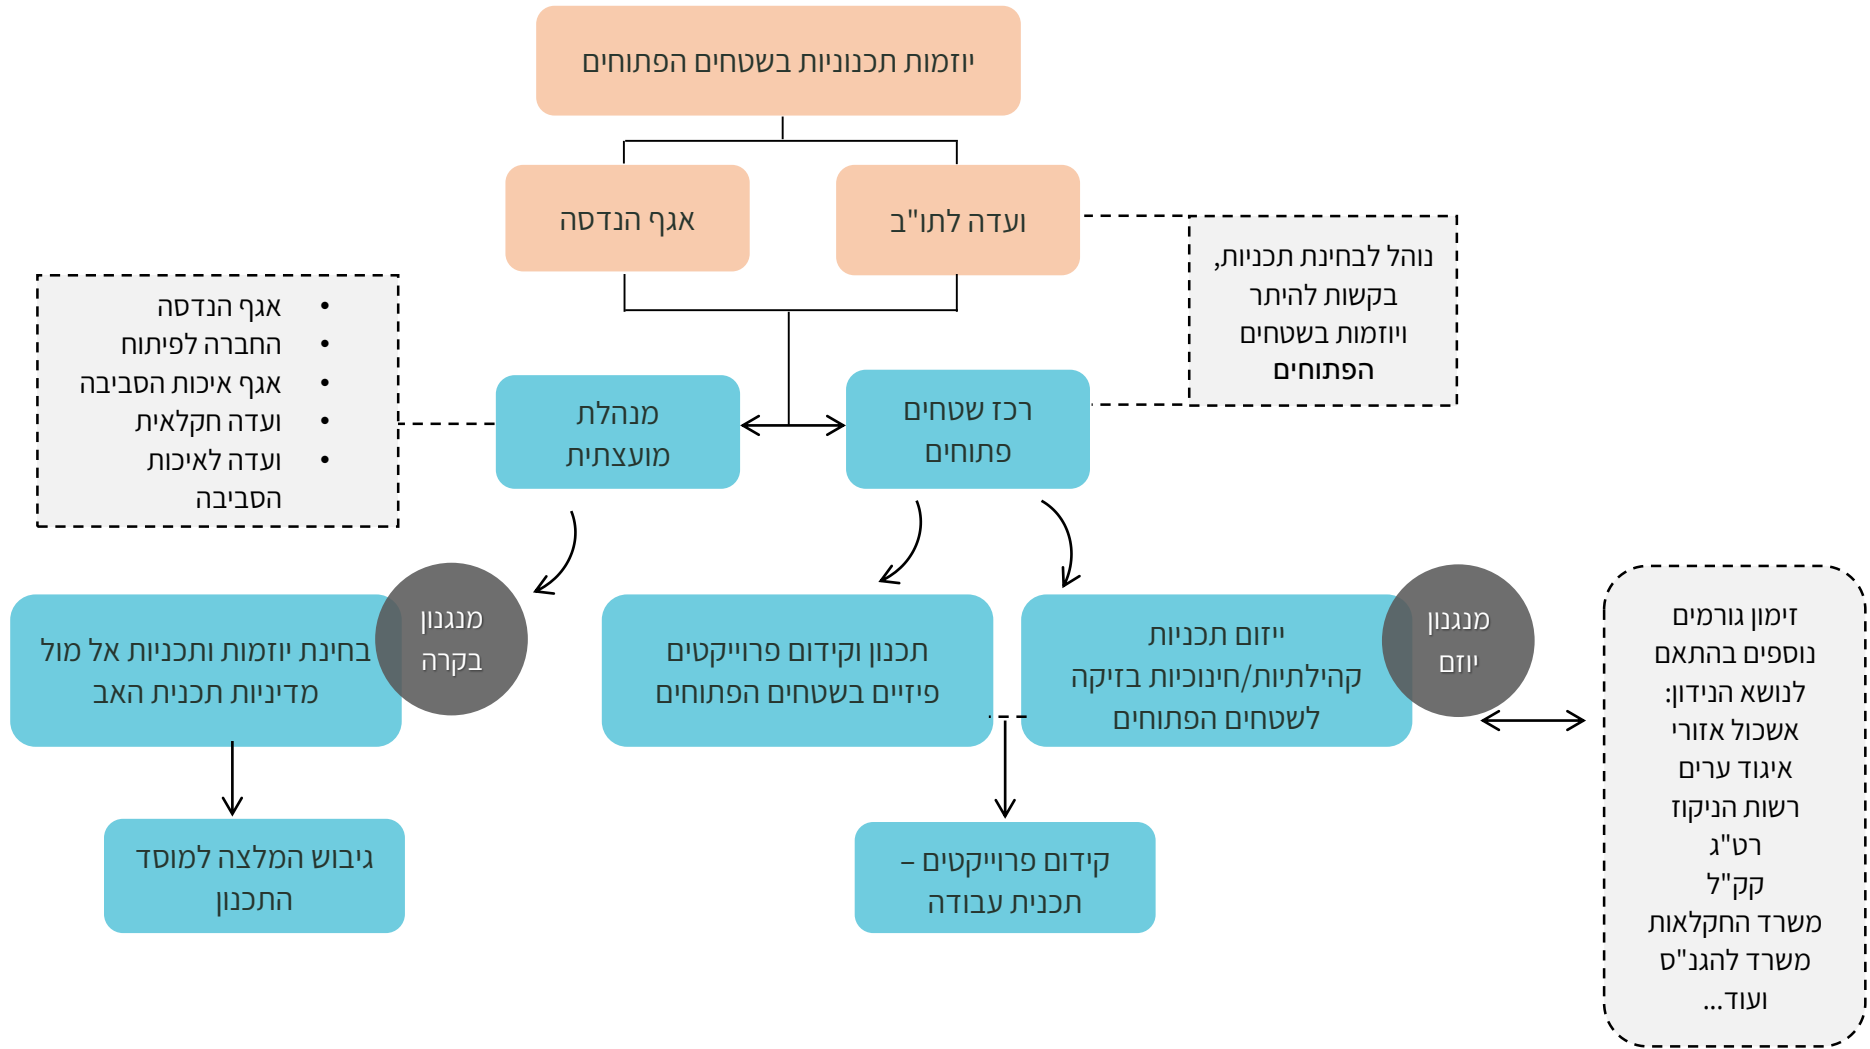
יוזמות תכנוניות בשטחים הפתוחים

ועדה לתו"ב

אגף הנדסה

נוהל לבחינת תכניות, בקשות להיתר ויוזמות בשטחים הפתוחים

- אגף הנדסה
- החברה לפיתוח
- אגף איכות הסביבה
- ועדה חקלאית
- ועדה לאיכות הסביבה

רכז שטחים פתוחים

מנהלת מועצתית

מנגנון יוזם

ייזום תכניות קהילתיות/חינוכיות בזיקה לשטחים הפתוחים

תכנון וקידום פרוייקטים פיזיים בשטחים הפתוחים

מנגנון בקרה

בחינת יוזמות ותכניות אל מול מדיניות תכנית האב

זימון גורמים נוספים בהתאם לנושא הנידון: אשכול אזורי איגוד ערים רשות הניקוז רט"ג קק"ל משרד החקלאות משרד להגנ"ס ועוד...

קידום פרוייקטים – תכנית עבודה

גיבוש המלצה למוסד התכנון